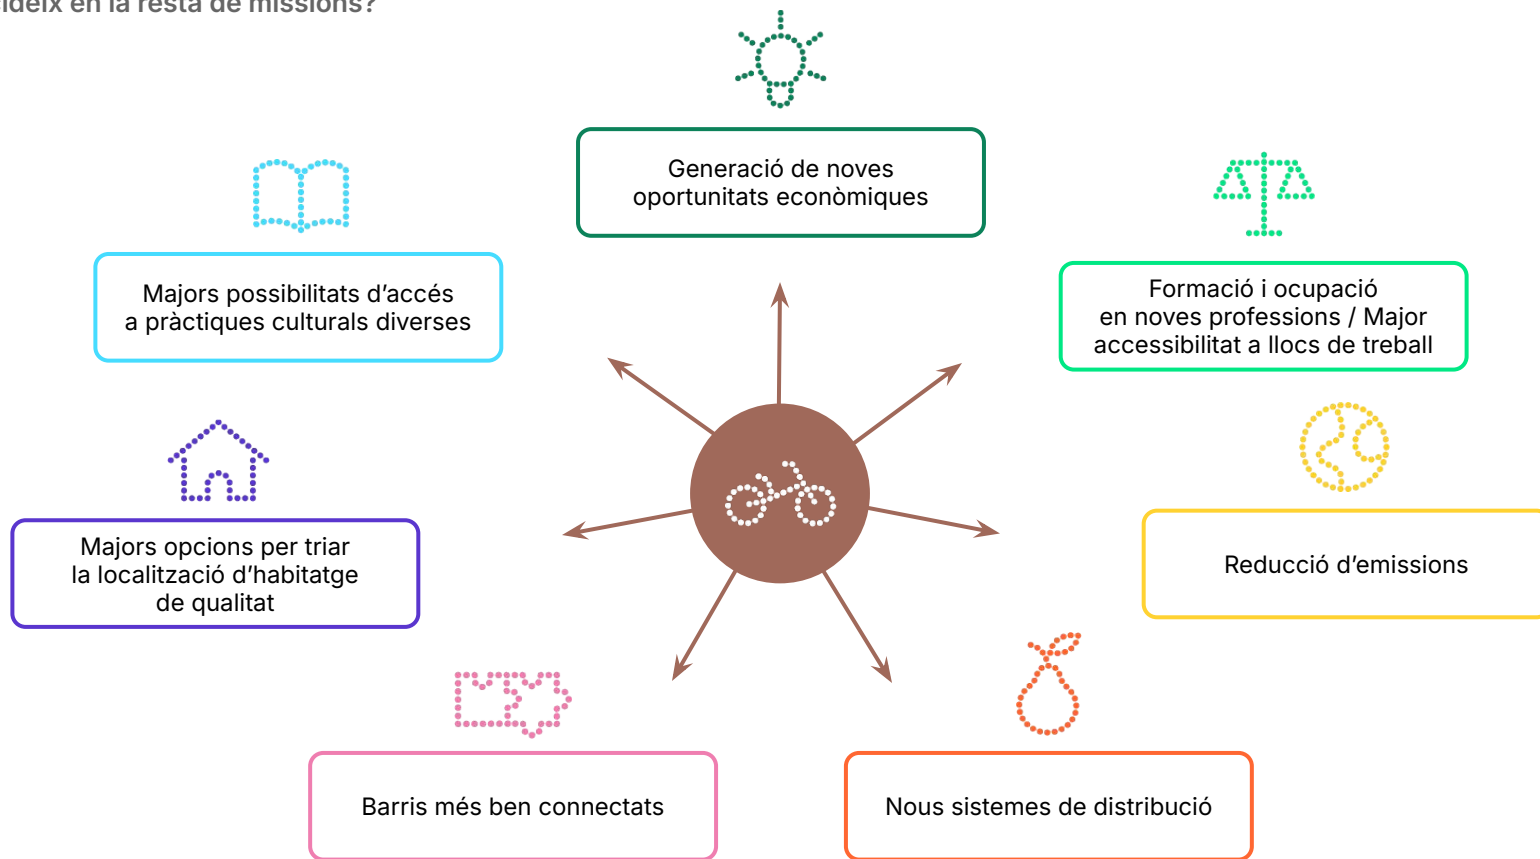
ideix en la resta de missions?

Generació de noves oportunitats econòmiques

Majors possibilitats d'accés a pràctiques culturals diverses

Formació i ocupació en noves professions / Major accessibilitat a llocs de treball

Majors opcions per triar la localització d'habitatge de qualitat

Reducció d'emissions

Barris més ben connectats

Nous sistemes de distribució